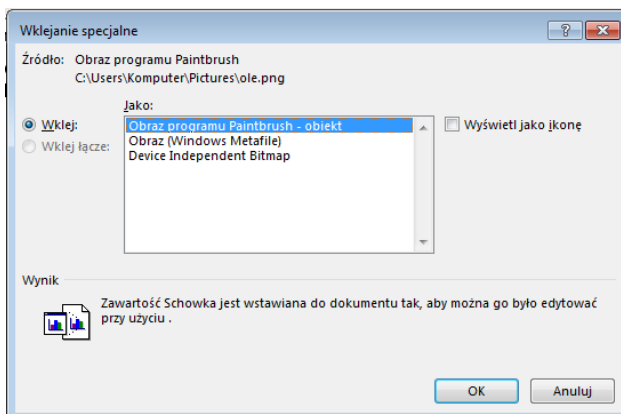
Wklejanie specjalne

?

Źródło: Obraz programu Paintbrush
C:\Users\Komputer\Pictures\ole.png

Jako:

Wklej:

Wklej łącze:

Obraz programu Paintbrush - obiekt
Obraz (Windows Metafile)
Device Independent Bitmap

Wyświetl jako ikonę

Wynik

Zawartość Schowka jest wstawiana do dokumentu tak, aby można go było edytować przy użyciu .

OK

Anuluj